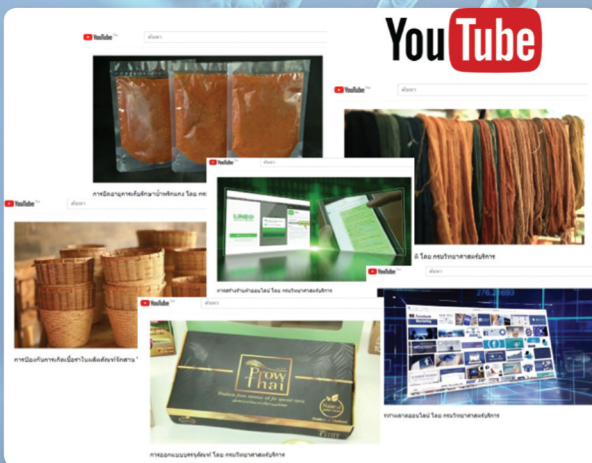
YouTube

YouTube ค้นหา

การยืดอายุการเก็บรักษาน้ำพริกแกง โดย กรม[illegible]

YouTube ค้นหา

ผ้า โดย กรมวิทยาศาสตร์บริการ

YouTube ค้นหา

LINE

การทำเก็บร้านค้าออนไลน์ โดย กรมวิทยาศาสตร์บริการ

YouTube ค้นหา

การป้องกันการเกิดเชื้อราในผลิตภัณฑ์จักสาน

YouTube ค้นหา

YouTube ค้นหา

การตลาดออนไลน์ โดย กรมวิทยาศาสตร์บริการ

Prow Thai

การออกแบบบรรจุภัณฑ์ โดย กรมวิทยาศาสตร์บริการ